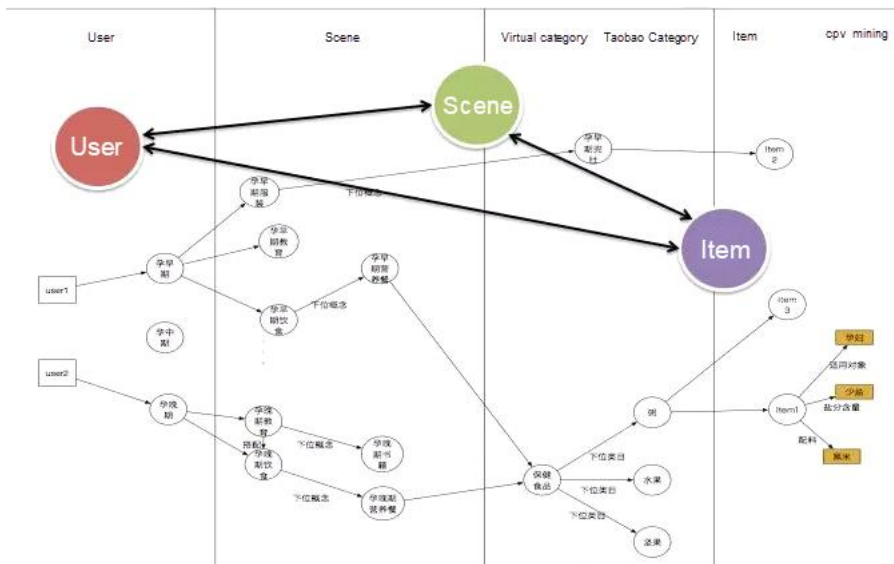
User

Scene

Virtual category

Taobao Category

Item

cpv mining

User

Scene

Item

孕早期服装

下位概念

孕早期教育

孕早期

user1

孕早期饮食

下位概念

孕早期营养餐

孕中期

user2

孕晚期

孕晚期教育

搭配

孕晚期饮食

下位概念

孕晚期书籍

下位概念

孕晚期营养餐

孕早期衣

Item 2

Item 3

粥

Item1

孕妇

适用对象

少盐

盐分含量

配料

黑米

保健食品

下位类目

水果

下位类目

下位类目

蔬果